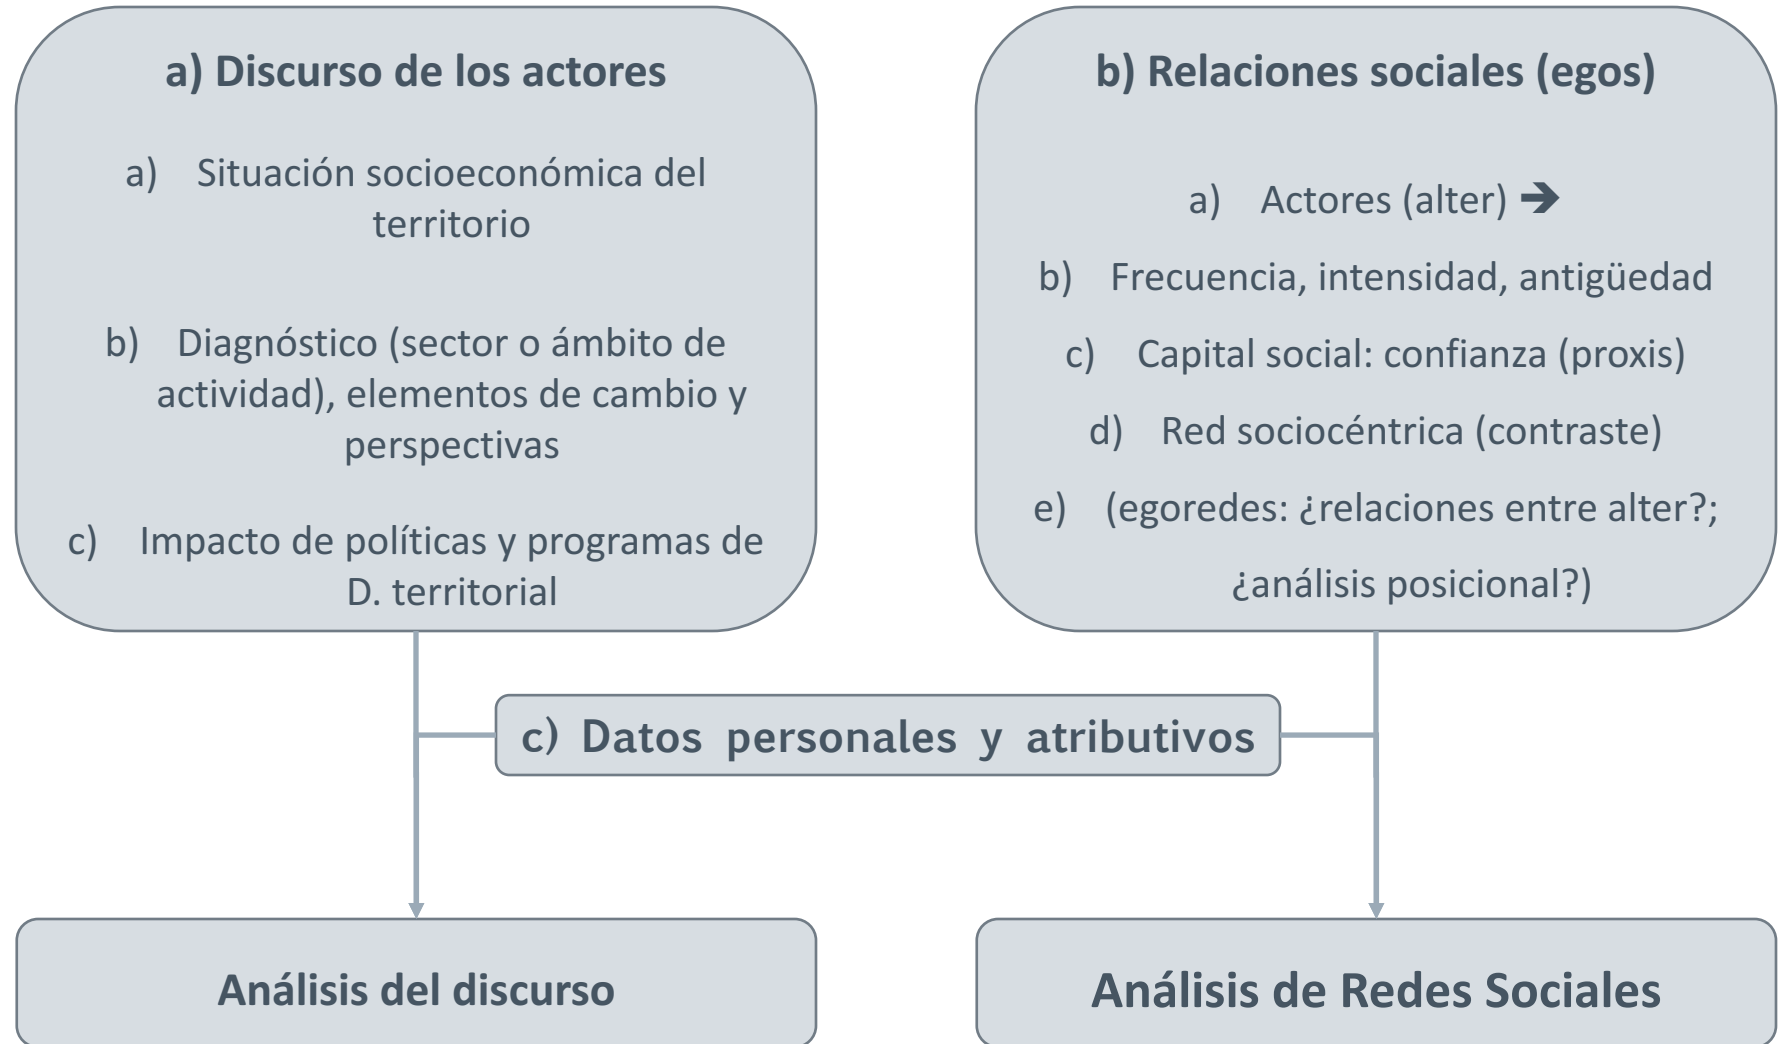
a) Discurso de los actores

a) Situación socioeconómica del territorio

b) Diagnóstico (sector o ámbito de actividad), elementos de cambio y perspectivas

c) Impacto de políticas y programas de D. territorial

b) Relaciones sociales (egos)

a) Actores (alter) ➔

b) Frecuencia, intensidad, antigüedad

c) Capital social: confianza (proxis)

d) Red sociocéntrica (contraste)

e) (egoredes: ¿relaciones entre alter?; ¿análisis posicional?)

c) Datos personales y atributivos

Análisis del discurso

Análisis de Redes Sociales